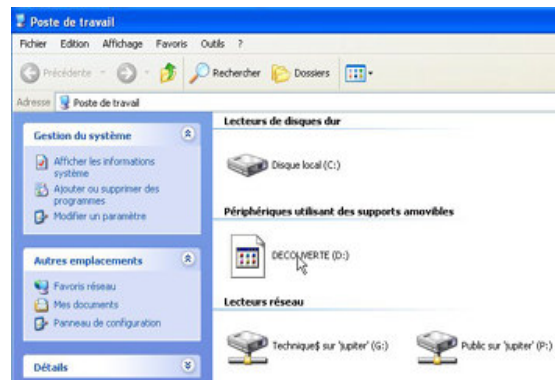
Poste de travail

Fichier Edition Affichage Favoris Outils ?

Précédente Rechercher Dossiers

Adresse Poste de travail

Gestion du système

Afficher les informations système

Ajouter ou supprimer des programmes

Modifier un paramètre

Autres emplacements

Favoris réseau

Mes documents

Panneau de configuration

Détails

Lecteurs de disques dur

Disque local (C:)

Périphériques utilisant des supports amovibles

DECOUVERTE (D:)

Lecteurs réseau

Technique$ sur 'jupiter' (G:)

Public sur 'jupiter' (P:)